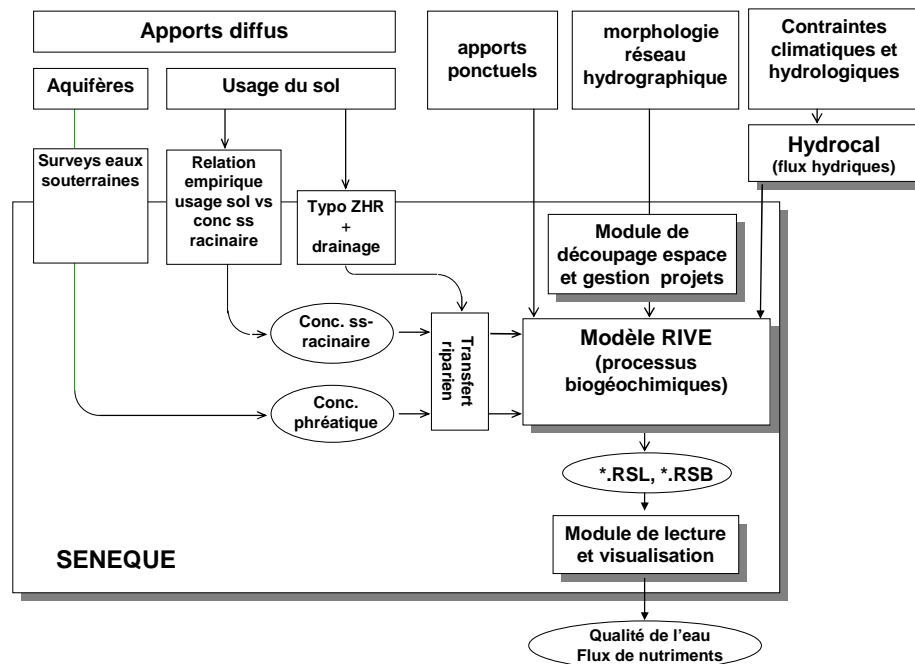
Apports diffus

Aquifères

Usage du sol

apports ponctuels

morphologie réseau hydrographique

Contraintes climatiques et hydrologiques

Hydrocal (flux hydriques)

Surveys eaux souterraines

Relation empirique usage sol vs conc ss racinaire

Typo ZHR + drainage

Module de découpage espace et gestion projets

Conc. ss-racinaire

Conc. phréatique

Transfert riparien

Modèle RIVE (processus biogéochimiques)

*.RSL, *.RSB

Module de lecture et visualisation

SENEQUE

Qualité de l'eau
Flux de nutriments